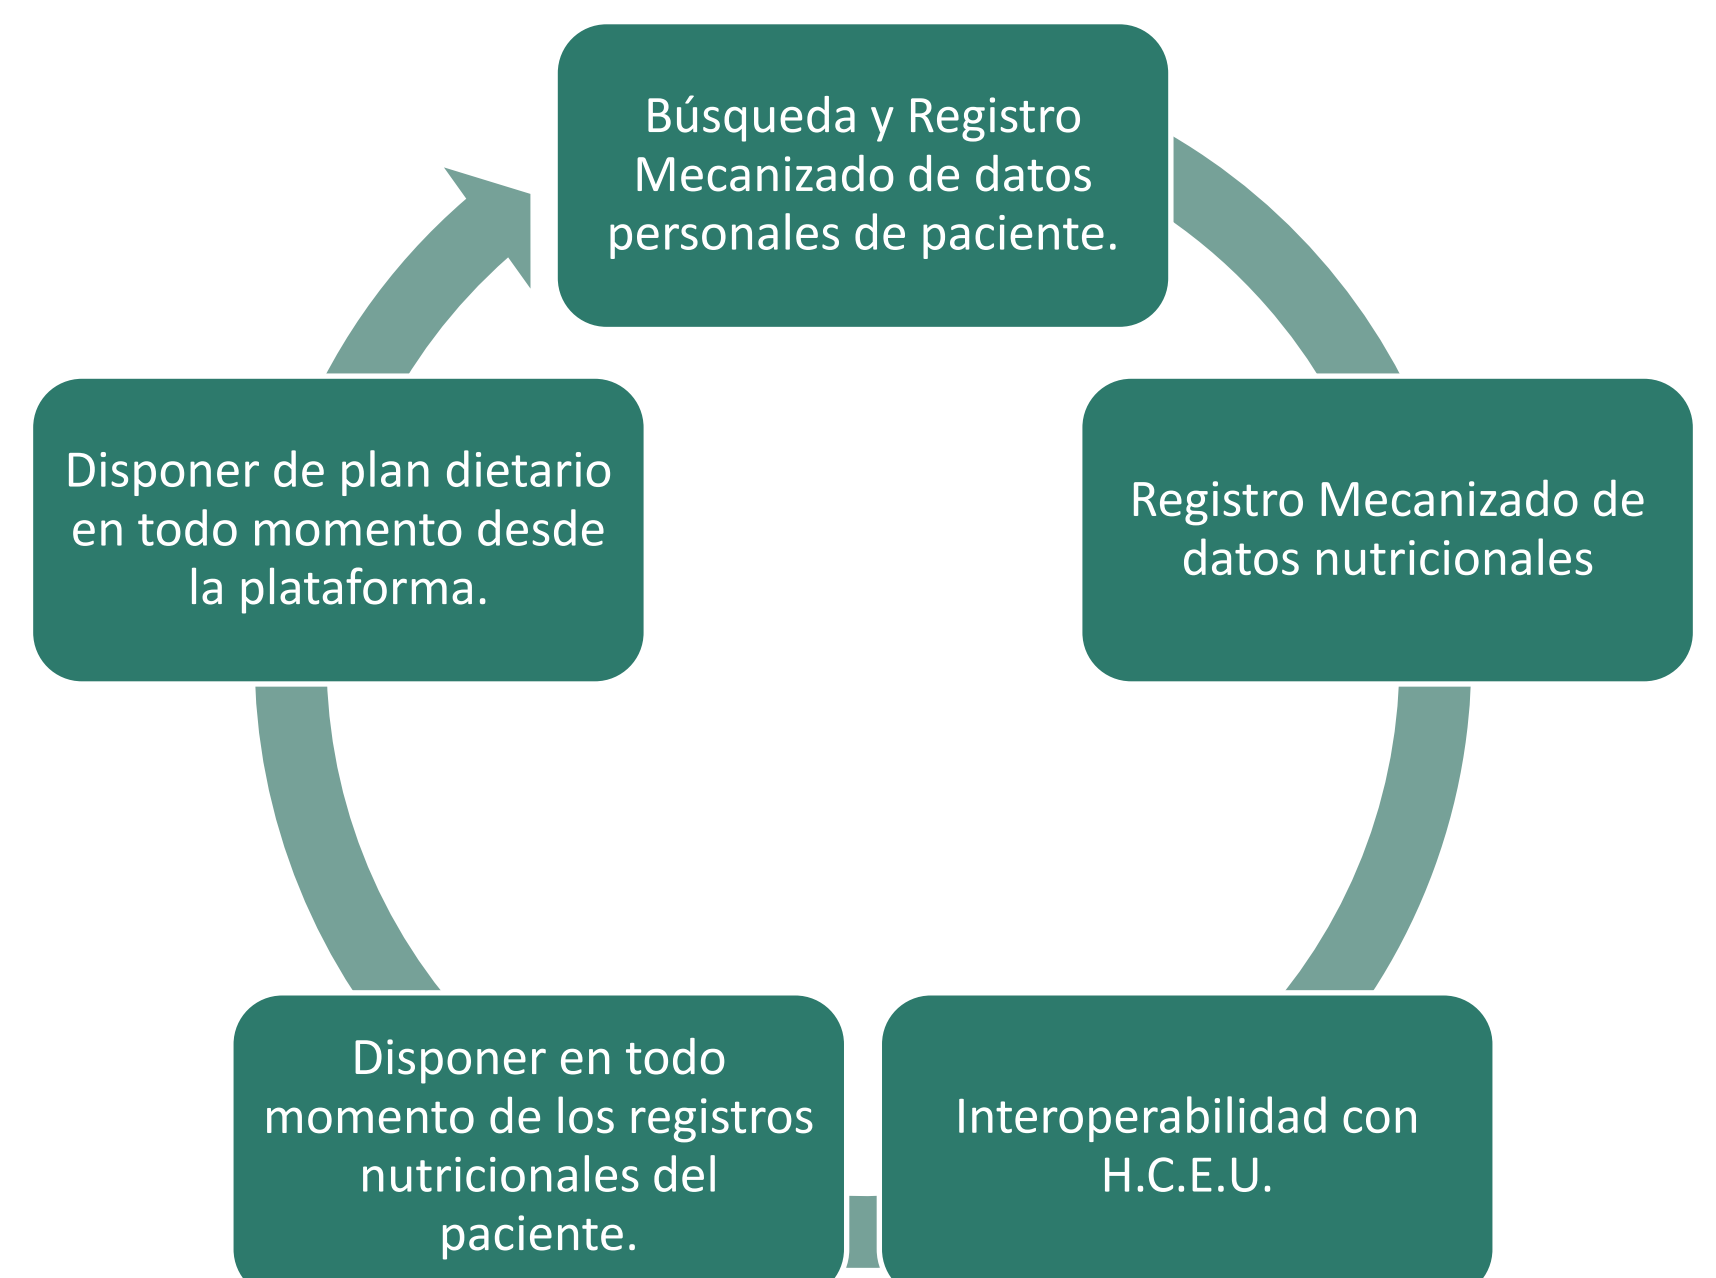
Búsqueda y Registro Mecanizado de datos personales de paciente.

Registro Mecanizado de datos nutricionales

Interoperabilidad con H.C.E.U.

Disponer en todo momento de los registros nutricionales del paciente.

Disponer de plan dietario en todo momento desde la plataforma.